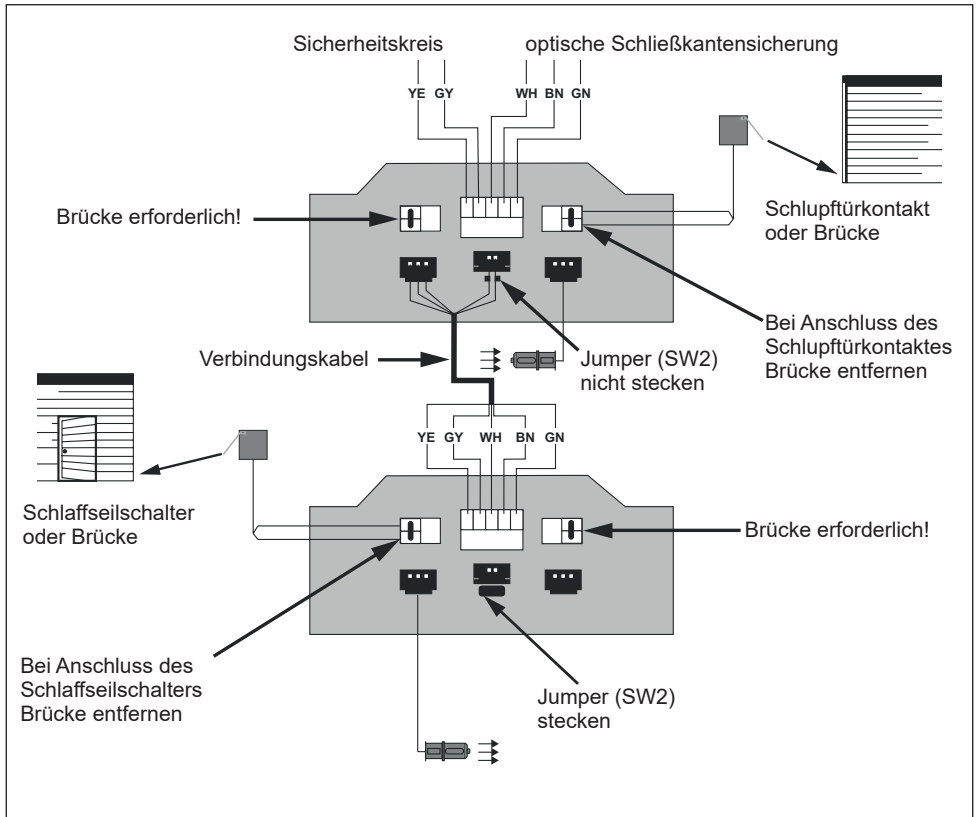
Sicherheitskreis

optische Schließkantensicherung

YE GY

WH BN GN

Brücke erforderlich!

Schlupftürkontakt oder Brücke

Bei Anschluss des Schlupftürkontaktes Brücke entfernen

Verbindungskabel

Jumper (SW2) nicht stecken

YE GY WH BN GN

Schlaffseilschalter oder Brücke

Brücke erforderlich!

Bei Anschluss des Schlaffseilschalters Brücke entfernen

Jumper (SW2) stecken